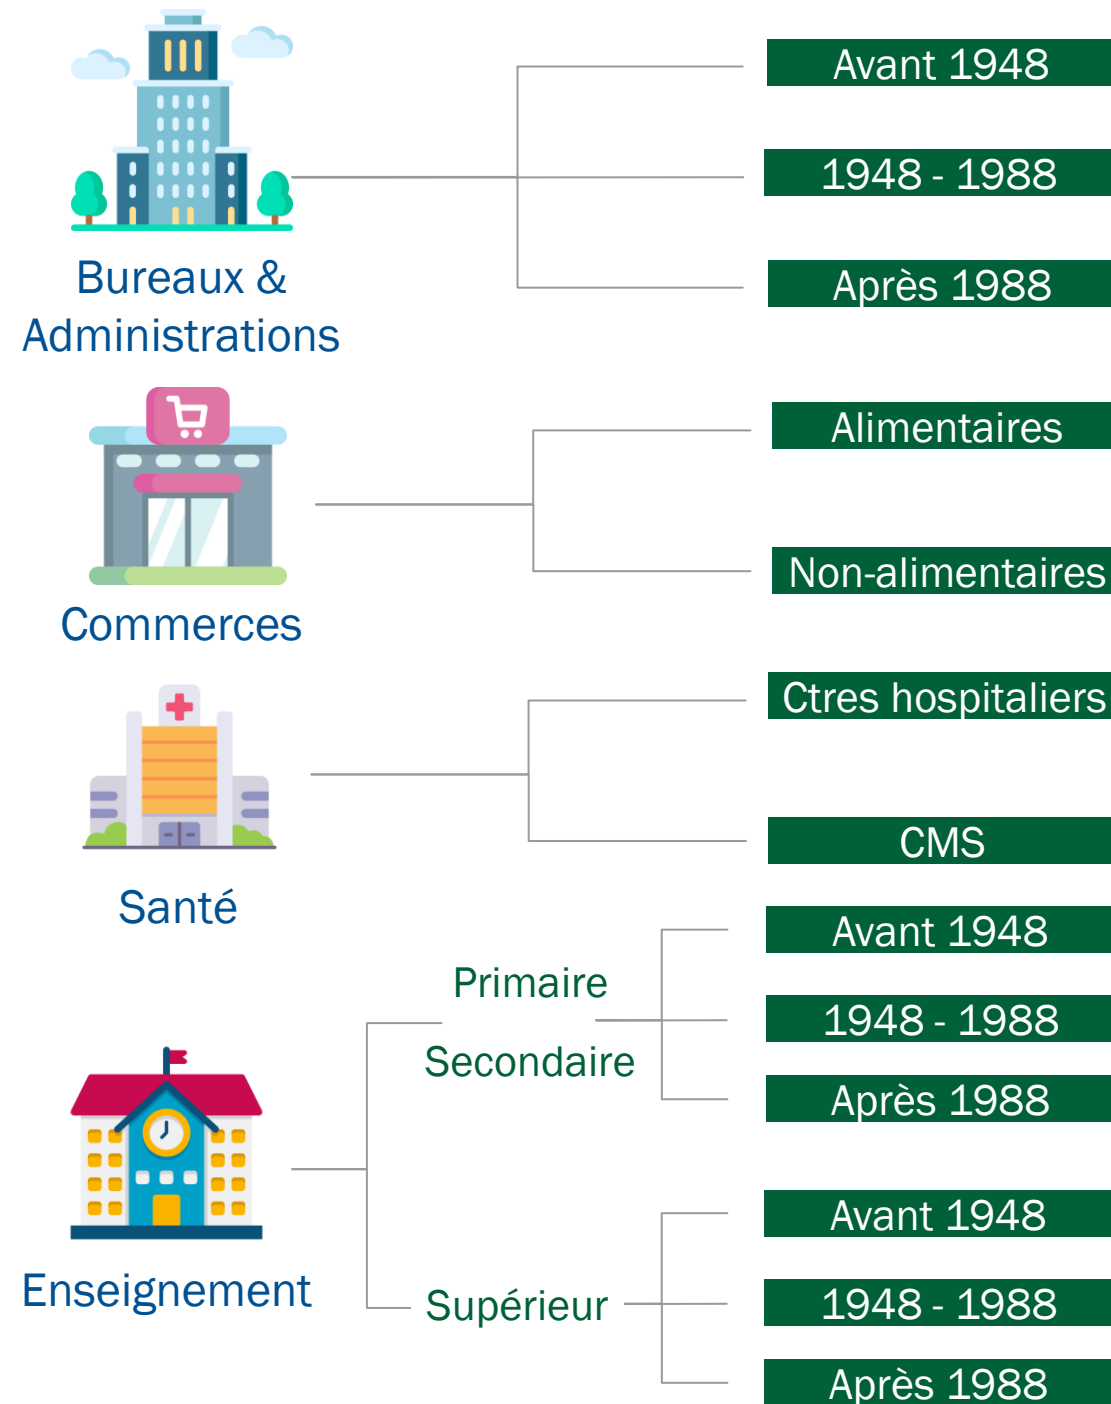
Bureaux & Administrations

Avant 1948

1948 - 1988

Après 1988

Commerces

Alimentaires

Non-alimentaires

Santé

Ctres hospitaliers

CMS

Enseignement

Primaire
Secondaire

Avant 1948

1948 - 1988

Après 1988

Supérieur

Avant 1948

1948 - 1988

Après 1988